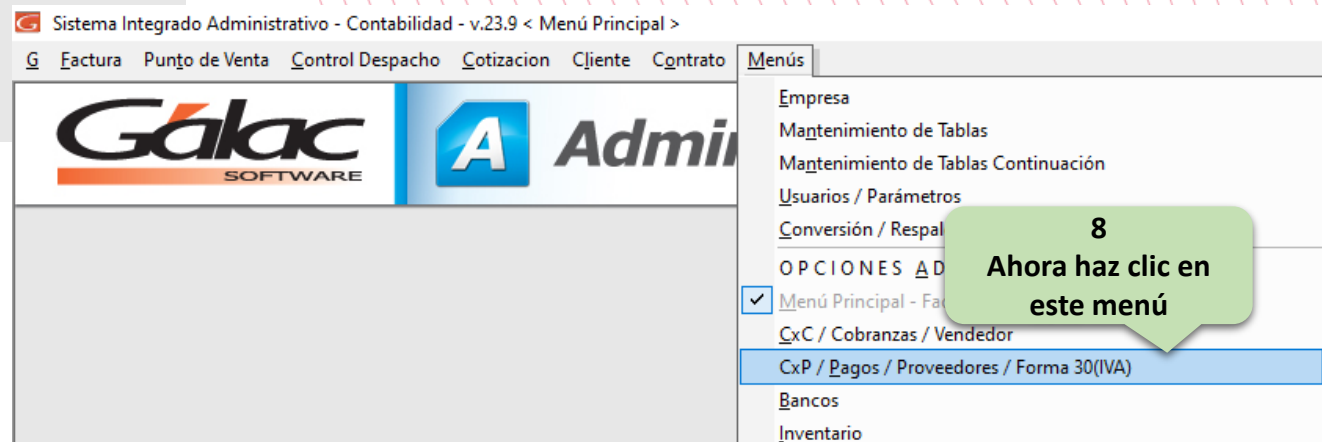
Sistema Integrado Administrativo - Contabilidad - v.23.9 < Menú Principal >

G Factura Punto de Venta Control Despacho Cotizacion Cliente Contrato Menús

Gálac SOFTWARE

A Admi

Empresa
Mantenimiento de Tablas
Mantenimiento de Tablas Continuación
Usuarios / Parámetros
Conversión / Respal
O P C I O N E S A D
Menú Principal - Fac
CxC / Cobranzas / Vendedor
CxP / Pagos / Proveedores / Forma 30(IVA)
Bancos
Inventario

8
Ahora haz clic en este menú